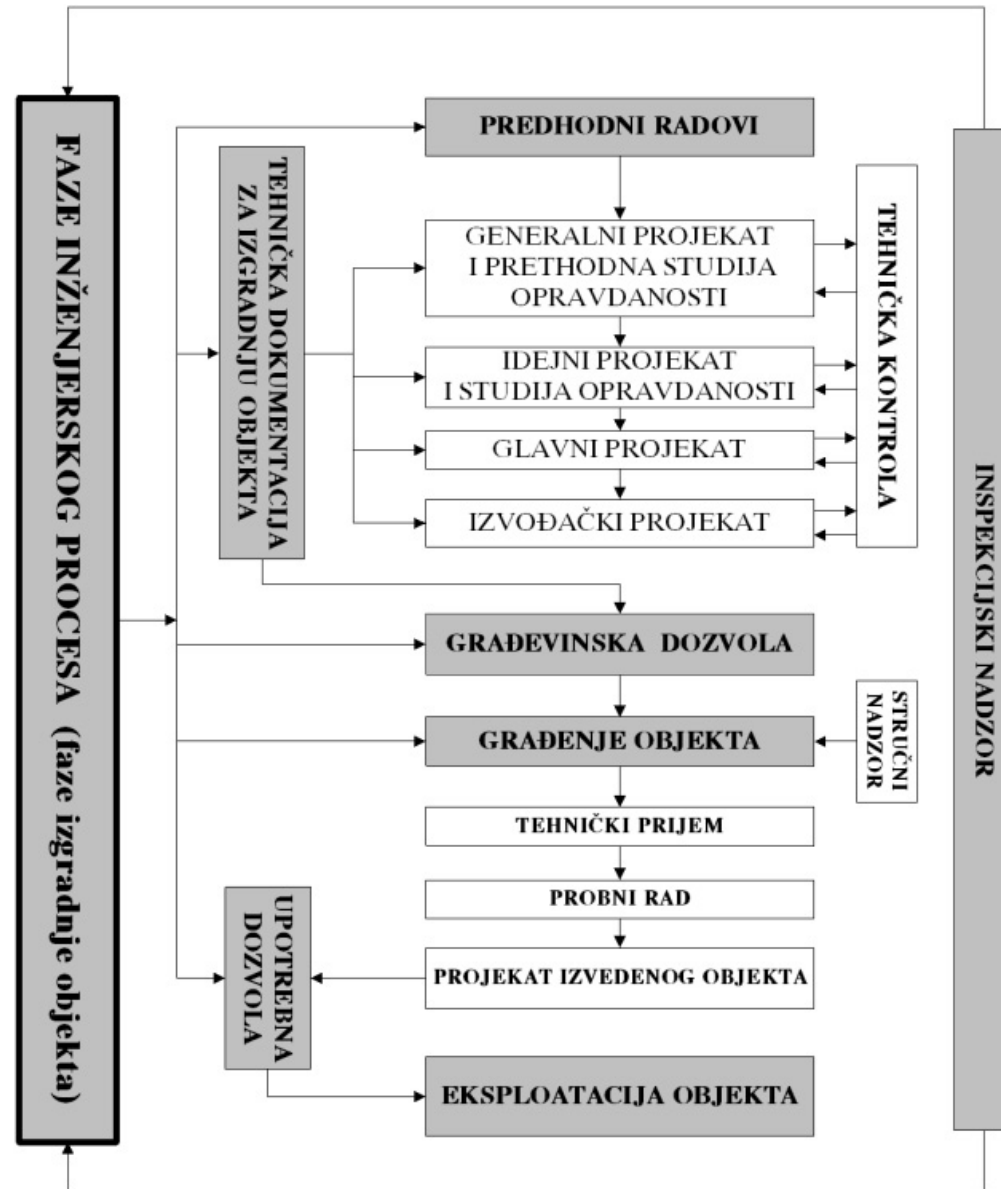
FAZE INŽENJERSKOG PROCESA (faze izgradnje objekta)

TEHNIČKA DOKUMENTACIJA ZA IZGRADNJU OBJEKTA

PREDHODNI RADOVI

GENERALNI PROJEKAT I PRETHODNA STUDIJA OPRAVDANOSTI

IDEJNI PROJEKAT I STUDIJA OPRAVDANOSTI

GLAVNI PROJEKAT

IZVOĐAČKI PROJEKAT

TEHNIČKA KONTROLA

GRAĐEVINSKA DOZVOLA

GRAĐENJE OBJEKTA

STRUČNI NADZOR

TEHNIČKI PRIJEM

PROBNI RAD

PROJEKAT IZVEDENOG OBJEKTA

UPOTREBNA DOZVOLA

EKSPLOATACIJA OBJEKTA

INSPEKCIJSKI NADZOR